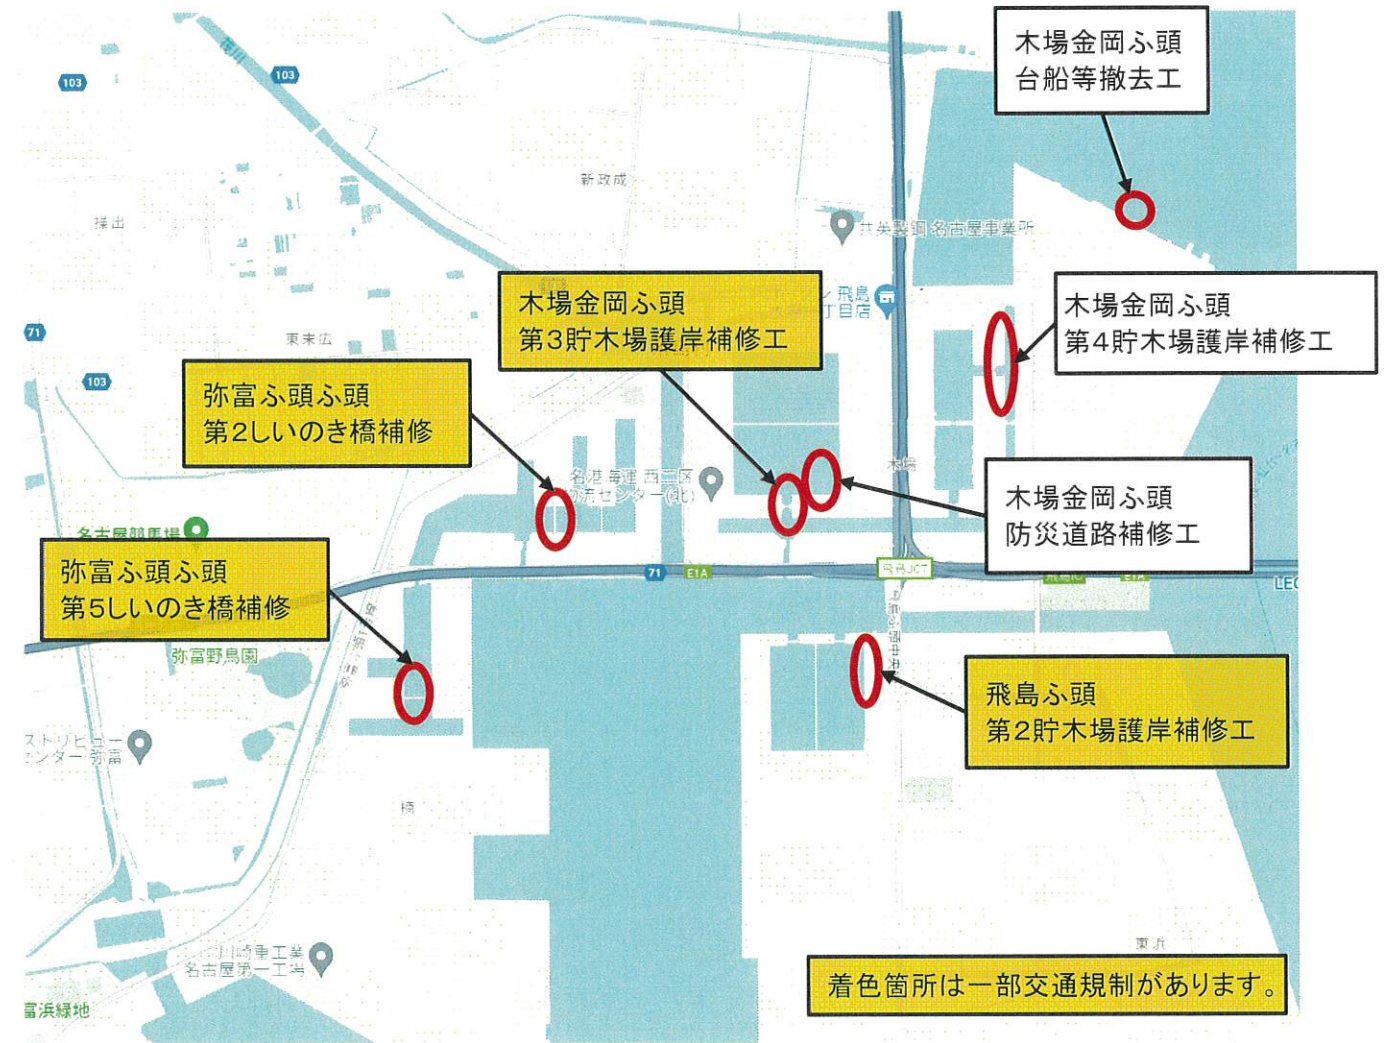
木場金岡ふ頭
台船等撤去工

木場金岡ふ頭
第3貯木場護岸補修工

木場金岡ふ頭
第4貯木場護岸補修工

弥富ふ頭ふ頭
第2しいのき橋補修

木場金岡ふ頭
防災道路補修工

弥富ふ頭ふ頭
第5しいのき橋補修

飛島ふ頭
第2貯木場護岸補修工

着色箇所は一部交通規制があります。

103
103
103
71
71
E1A
E1A
新政成
東末広
名古屋競馬場
弥富野鳥園
富浜緑地
飛島JCT
東浜